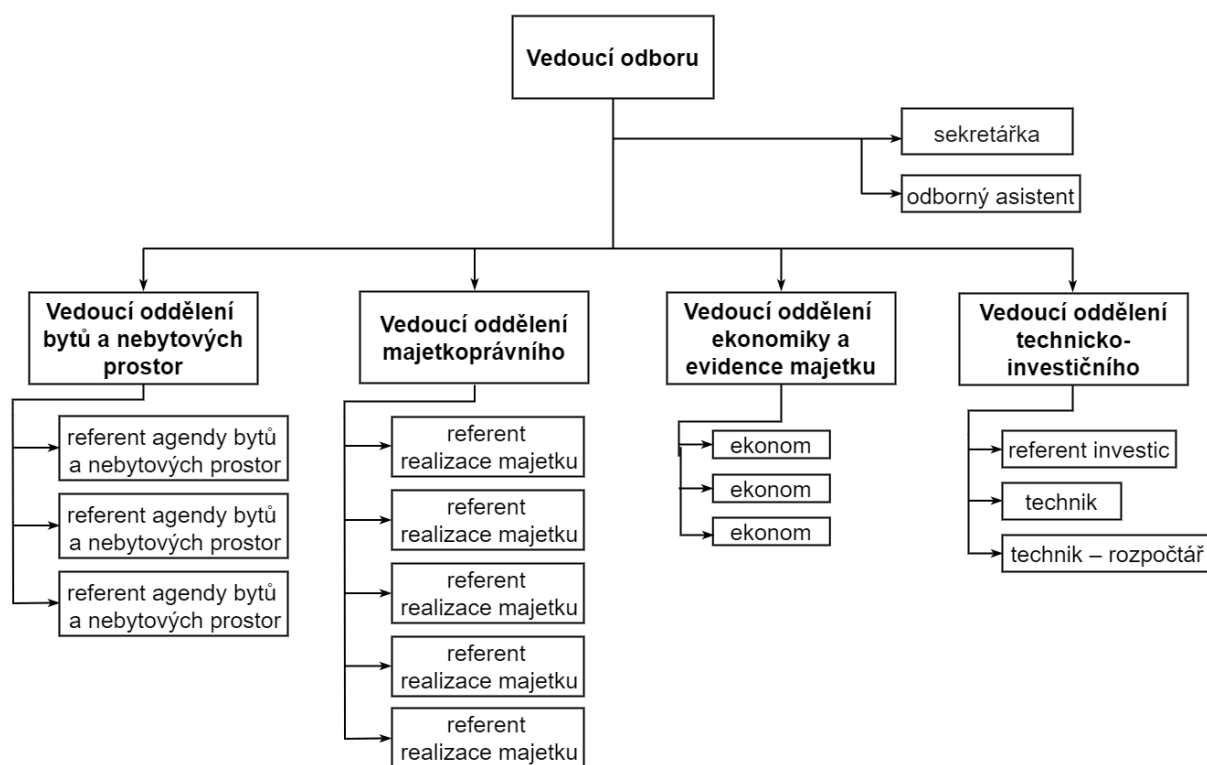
Vedoucí odboru

sekretářka

odborný asistent

Vedoucí oddělení bytů a nebytových prostor

referent agendy bytů a nebytových prostor

referent agendy bytů a nebytových prostor

referent agendy bytů a nebytových prostor

Vedoucí oddělení majetkoprávního

referent realizace majetku

referent realizace majetku

referent realizace majetku

referent realizace majetku

referent realizace majetku

Vedoucí oddělení ekonomiky a evidence majetku

ekonom

ekonom

ekonom

Vedoucí oddělení technicko-investičního

referent investic

technik

technik – rozpočtář